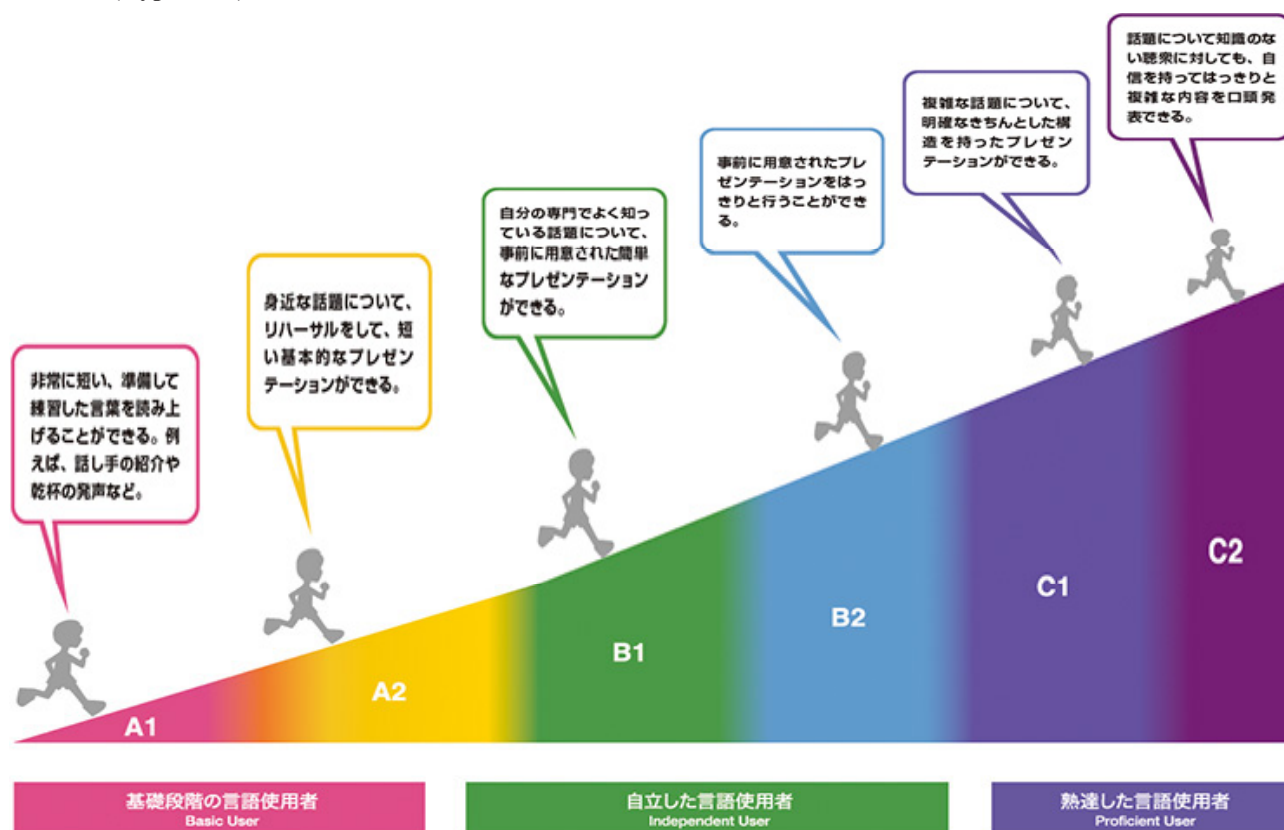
非常に短い、準備して練習した言葉を読み上げることができる。例えば、話し手の紹介や乾杯の発声など。

身近な話題について、リハーサルをして、短い基本的なプレゼンテーションができる。

自分の専門でよく知っている話題について、事前に用意された簡単なプレゼンテーションができる。

事前に用意されたプレゼンテーションをはっきりと行うことができる。

複雑な話題について、明確なきちんとした構造を持ったプレゼンテーションができる。

話題について知識のない聴衆に対しても、自信を持ってはっきりと複雑な内容を口頭発表できる。

A1

A2

B1

B2

C1

C2

基礎段階の言語使用者
Basic User

自立した言語使用者
Independent User

熟達した言語使用者
Proficient User